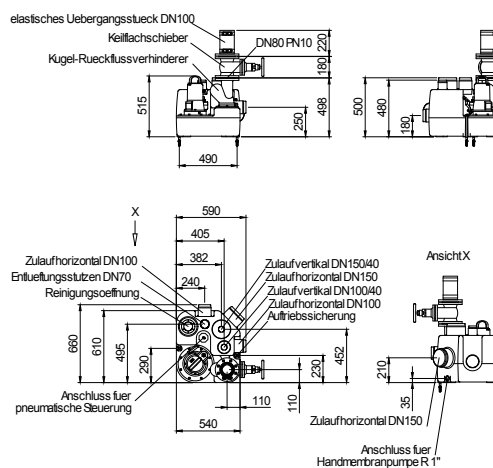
elastisches Uebergangsstueck DN100
Keilflachschieber
DN80 PN10
220
180
Kugel-Rueckflussverhinderer
515
250
498
500
480
180
490

X
590
405
382
240
Zulaufhorizontal DN100
Entlueftungsstutzen DN70
Reinigungsoeffnung
Zulaufvertikal DN150/40
Zulaufhorizontal DN150
Zulaufvertikal DN100/40
Zulaufhorizontal DN100
Auftriebssicherung
660
610
495
290
452
230
110
110
540
Anschluss fuer pneumatische Steuerung

Ansicht X
210
35
Zulaufhorizontal DN150
Anschluss fuer Handmembranpumpe R 1"